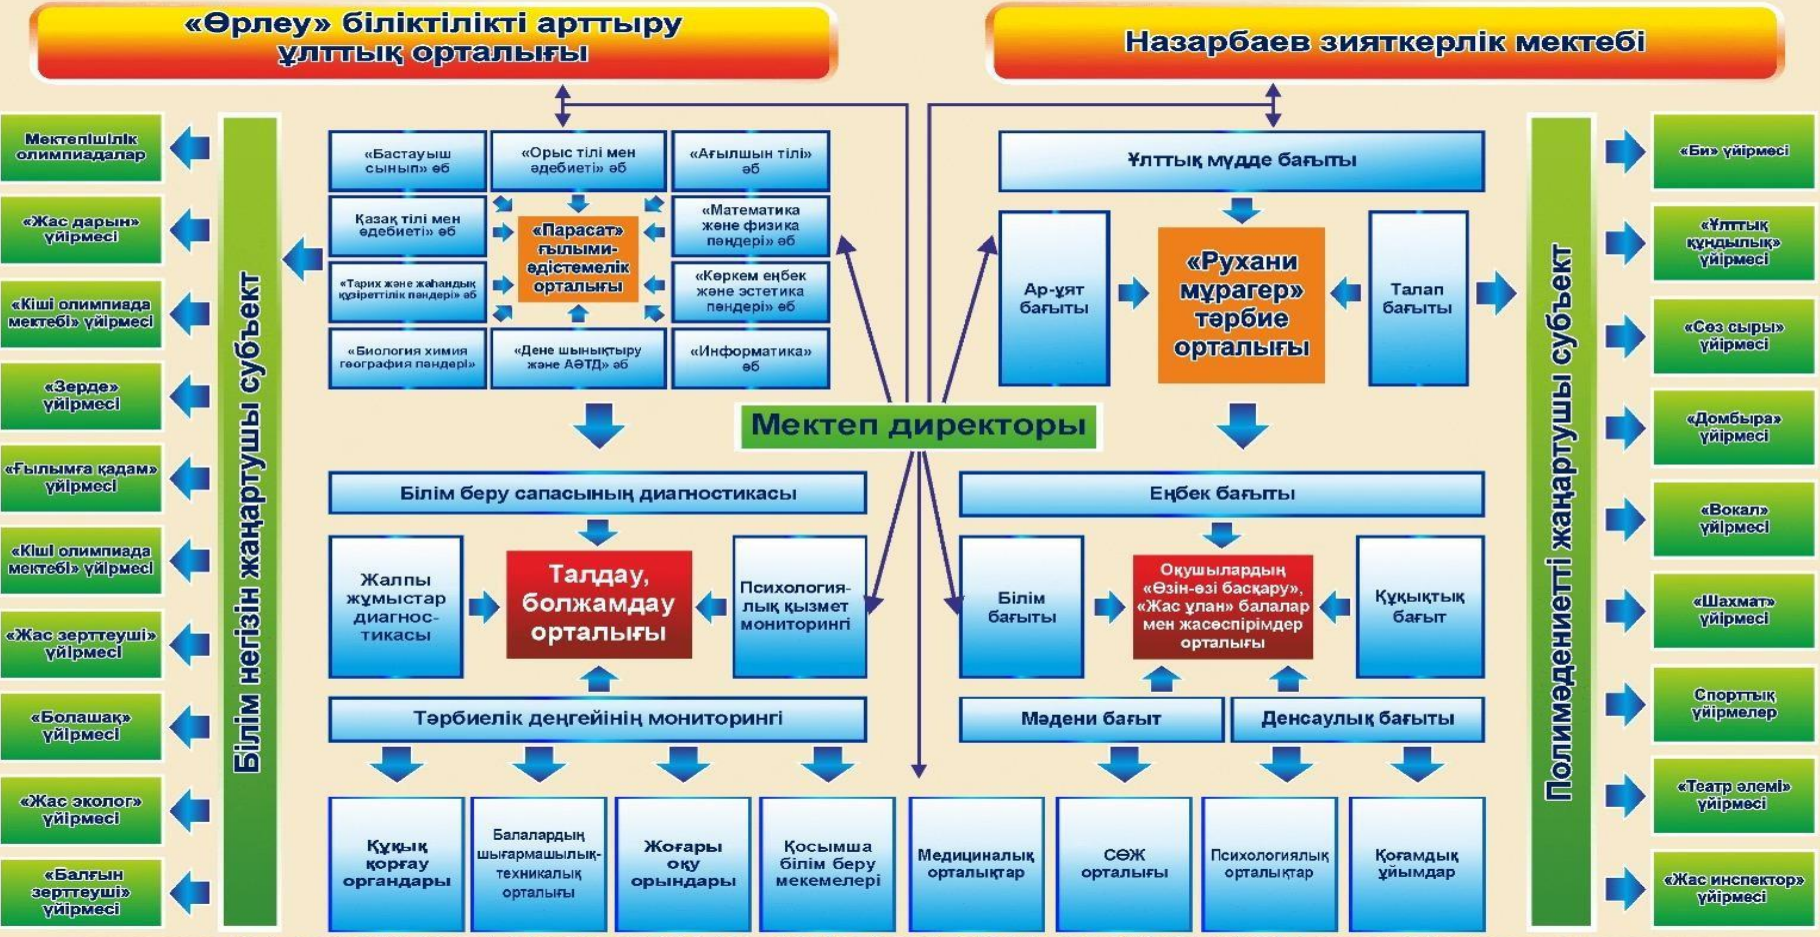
«Өрлеу» біліктілікті арттыру ұлттық орталығы

Назарбаев зияткерлік мектебі

Мектепішілік олимпиадалар

«Жас дарын» үйірмесі

«Кіші олимпиада мектебі» үйірмесі

«Зерде» үйірмесі

«Ғылымға қадам» үйірмесі

«Кіші олимпиада мектебі» үйірмесі

«Жас зерттеуші» үйірмесі

«Болашақ» үйірмесі

«Жас эколог» үйірмесі

«Балғын зерттеуші» үйірмесі

Білім негізін жаңартушы субъект

«Бастауыш сынып» әб

«Орыс тілі мен әдебиеті» әб

«Ағылшын тілі» әб

Қазақ тілі мен әдебиеті» әб

«Парасат» ғылыми-әдістемелік орталығы

«Математика және физика пәндері» әб

«Тарих және жаһандық құзіреттілік пәндері» әб

«Көркем еңбек және эстетика пәндері» әб

«Биология химия география пәндері»

«Дене шынықтыру және АӘТД» әб

«Информатика» әб

Ұлттық мүдде бағыты

Ар-ұят бағыты

«Рухани мұрагер» тәрбие орталығы

Талап бағыты

Мектеп директоры

Білім беру сапасының диагностикасы

Жалпы жұмыстар диагностикасы

Талдау, болжамдау орталығы

Психологиялық қызмет мониторингі

Тәрбиелік деңгейінің мониторингі

Еңбек бағыты

Білім бағыты

Оқушылардың «Өзін-өзі басқару», «Жас ұлан» балалар мен жасөспірімдер орталығы

Құқықтық бағыт

Мәдени бағыт

Денсаулық бағыты

Құқық қорғау органдары

Балалардың шығармашылық-техникалық орталығы

Жоғары оқу орындары

Қосымша білім беру мекемелері

Медициналық орталықтар

СӨЖ орталығы

Психологиялық орталықтар

Қоғамдық ұйымдар

Полимәдениетті жаңартушы субъект

«Би» үйірмесі

«Ұлттық құндылық» үйірмесі

«Сөз сыры» үйірмесі

«Домбыра» үйірмесі

«Вокал» үйірмесі

«Шахмат» үйірмесі

Спорттық үйірмелер

«Театр әлемі» үйірмесі

«Жас инспектор» үйірмесі